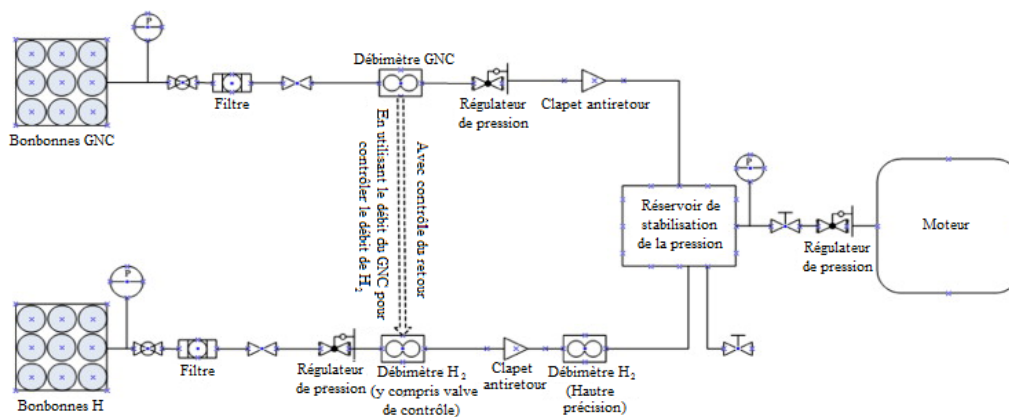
P

Bonbonnes GNC

Filtre

Débimètre GNC

Régulateur de pression

Clapet antiretour

En utilisant le débit du GNC pour contrôler le débit de H$_2$

Avec contrôle du retour

P

Réservoir de stabilisation de la pression

Régulateur de pression

Moteur

P

Bonbonnes H

Filtre

Régulateur de pression

Débimètre H$_2$ (y compris valve de contrôle)

Clapet antiretour

Débimètre H$_2$ (Hautre précision)